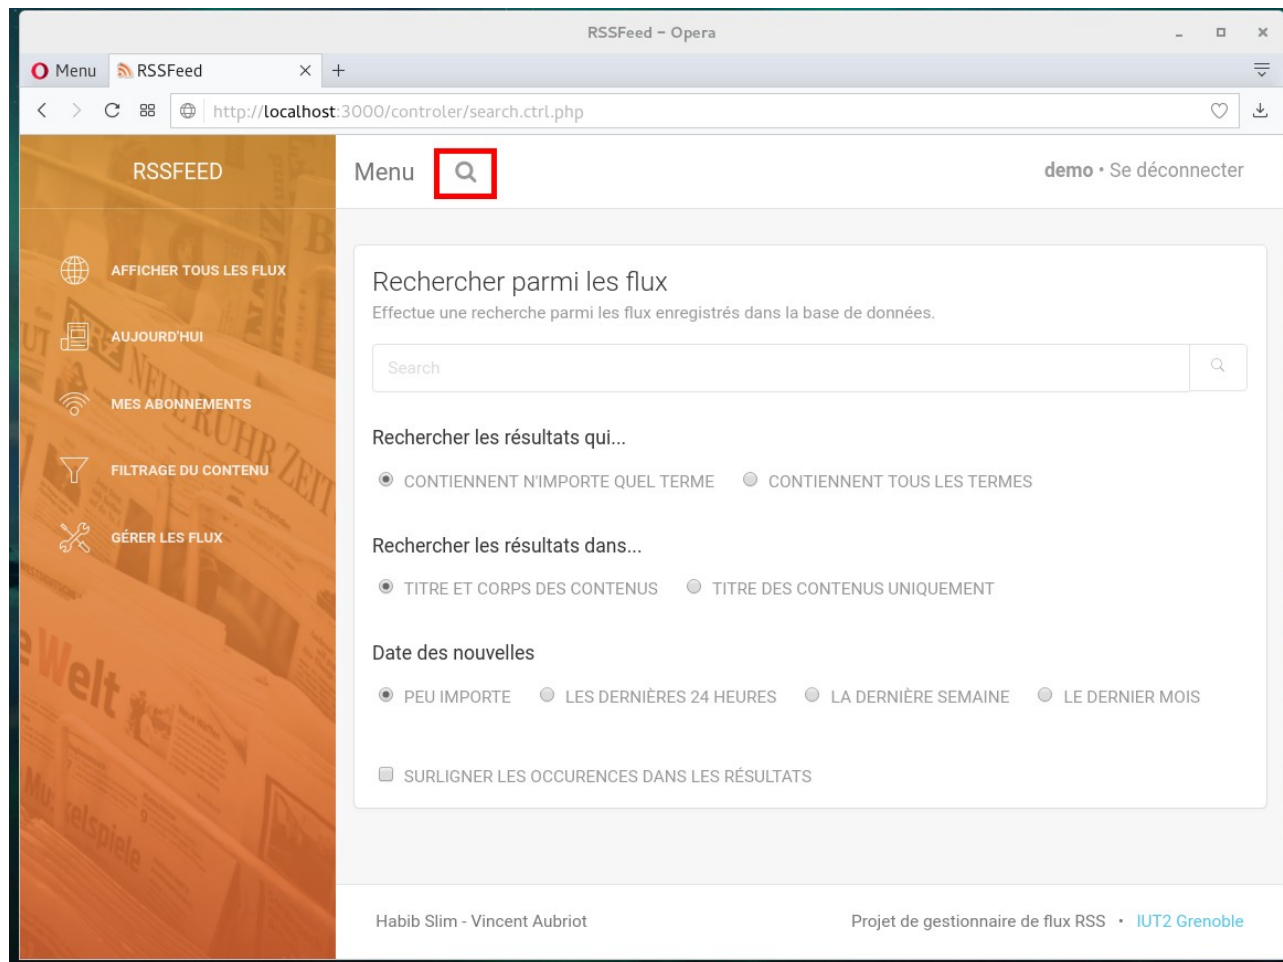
RSSFeed – Opera

Menu RSSFeed × +

http://localhost:3000/controler/search.ctrl.php

RSSFEED

AFFICHER TOUS LES FLUX

AUJOURD'HUI

MES ABONNEMENTS

FILTRAGE DU CONTENU

GÉRER LES FLUX

Menu

demo • Se déconnecter

Rechercher parmi les flux

Effectue une recherche parmi les flux enregistrés dans la base de données.

Search

Rechercher les résultats qui...

CONTIENNENT N'IMPORTE QUEL TERME CONTIENNENT TOUS LES TERMES

Rechercher les résultats dans...

TITRE ET CORPS DES CONTENUS TITRE DES CONTENUS UNIQUEMENT

Date des nouvelles

PEU IMPORTE LES DERNIÈRES 24 HEURES LA DERNIÈRE SEMAINE LE DERNIER MOIS

SURLIGNER LES OCCURENCES DANS LES RÉSULTATS

Habib Slim - Vincent Aubriot

Projet de gestionnaire de flux RSS • IUT2 Grenoble